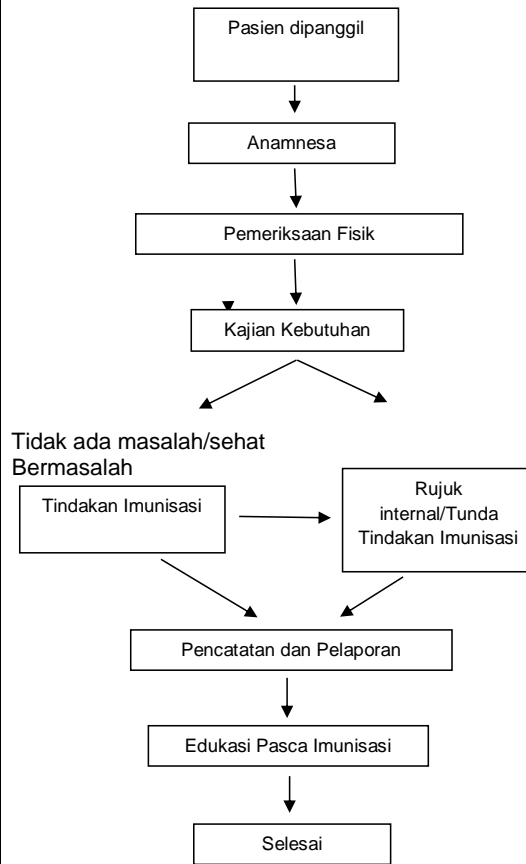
Pasien dipanggil

Anamnesa

Pemeriksaan Fisik

Kajian Kebutuhan

Tidak ada masalah/sehat
Bermasalah

Tindakan Imunisasi

Rujuk internal/Tunda Tindakan Imunisasi

Pencatatan dan Pelaporan

Edukasi Pasca Imunisasi

Selesai